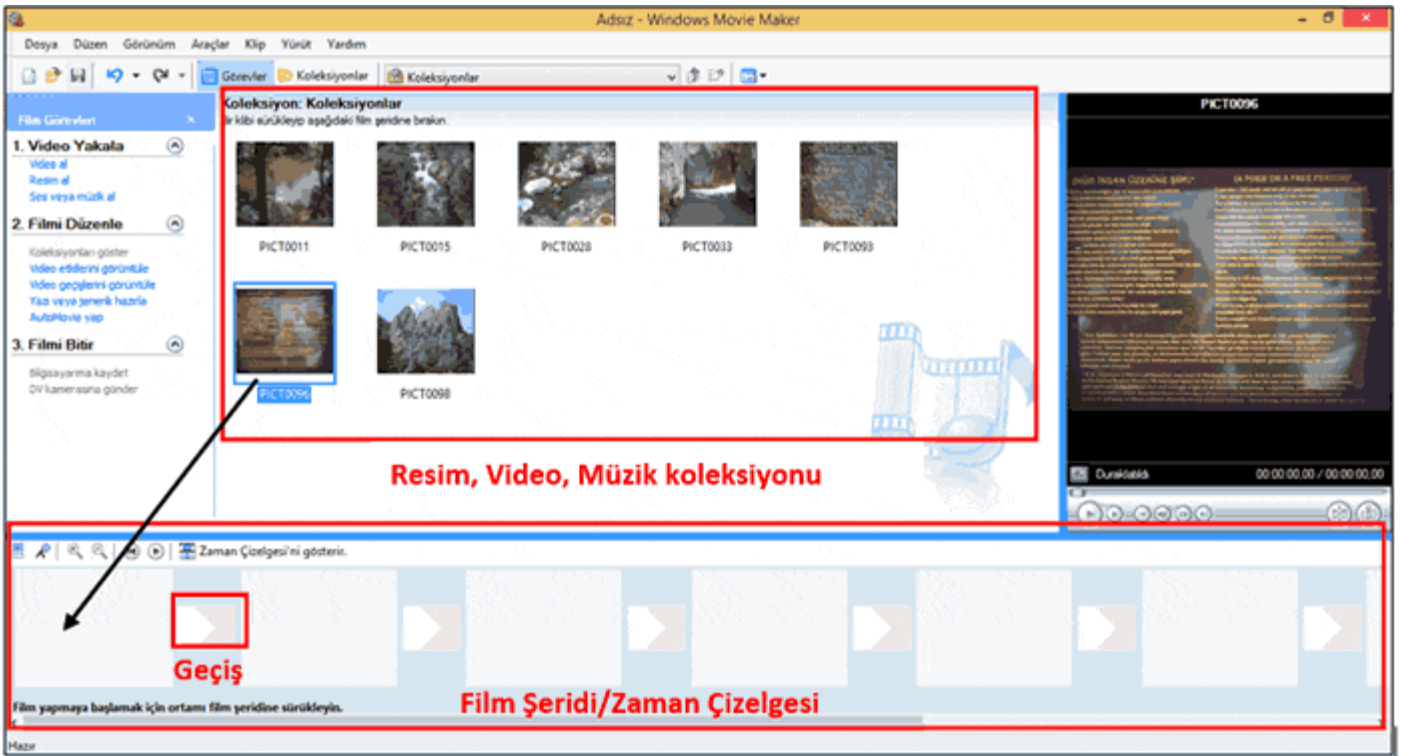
Adsız - Windows Movie Maker

Dosya Düzen Görünüm Araçlar Klip Yürüt Yardım

Görevler Koleksiyonlar Koleksiyonlar

Film Görevleri

1. Video Yakala
Video al
Resim al
Ses veya müzik al

2. Filmi Düzenle
Koleksiyonları göster
Video efektlerini görüntüle
Video geçişlerini görüntüle
Yazı veya jenerik hazırla
AutoMovie yap

3. Filmi Bitir
Bilgisayarıma kaydet
DV kamerasına gönder

Koleksiyon: Koleksiyonlar
Bir klibi sürükleyip aşağıdaki film şeridine bırakın.

PICT0011 PICT0015 PICT0028 PICT0033 PICT0093
PICT0096 PICT0098

PICT0096

Duraklatıldı 00:00:00,00 / 00:00:00,00

Resim, Video, Müzik koleksiyonu

Zaman Çizelgesi'ni gösterir.

Geçiş

Film yapmaya başlamak için ortamı film şeridine sürükleyin.

Film Şeridi/Zaman Çizelgesi

Hazır